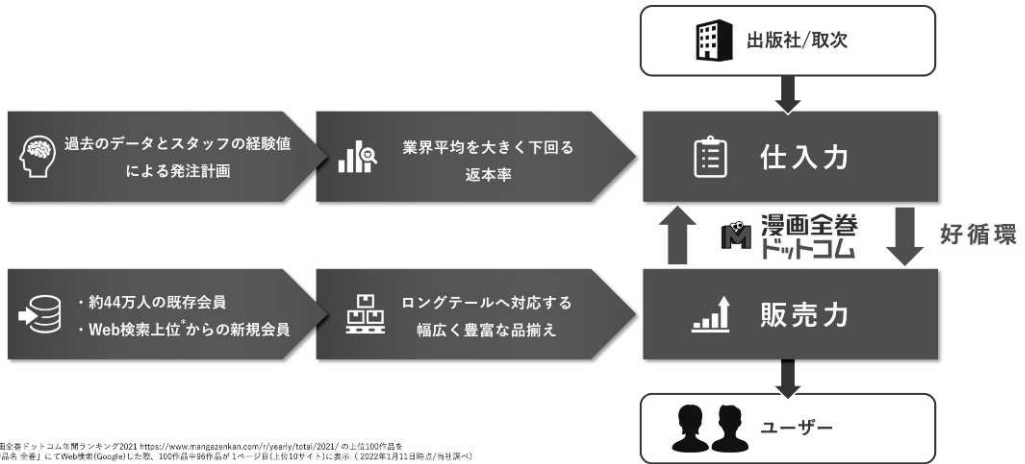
出版社/取次

過去のデータとスタッフの経験値による発注計画

業界平均を大きく下回る返本率

仕入力

漫画全巻ドットコム

好循環

・約44万人の既存会員
・Web検索上位*からの新規会員

ロングテールへ対応する幅広く豊富な品揃え

販売力

ユーザー

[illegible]画全巻ドットコム年間ランキング2021 https://www.mangazenkan.com/r/yearly/total/2021/ の上位100作品を
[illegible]品名 全巻」にてWeb検索(Google)した際、100作品中96作品が 1ページ目(上位10サイト)に表示 (2022年1月11日時点/当社調べ)